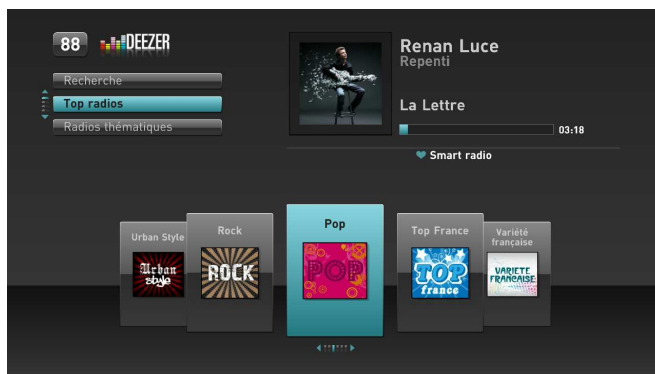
88 DEEZER

Recherche
Top radios
Radios thématiques

Renan Luce
Repenti

La Lettre

03:18

Smart radio

Urban Style
Urban style

Rock
ROCK

Pop
POP

Top France
TOP france

Variété française
VARIETE FRANÇAISE